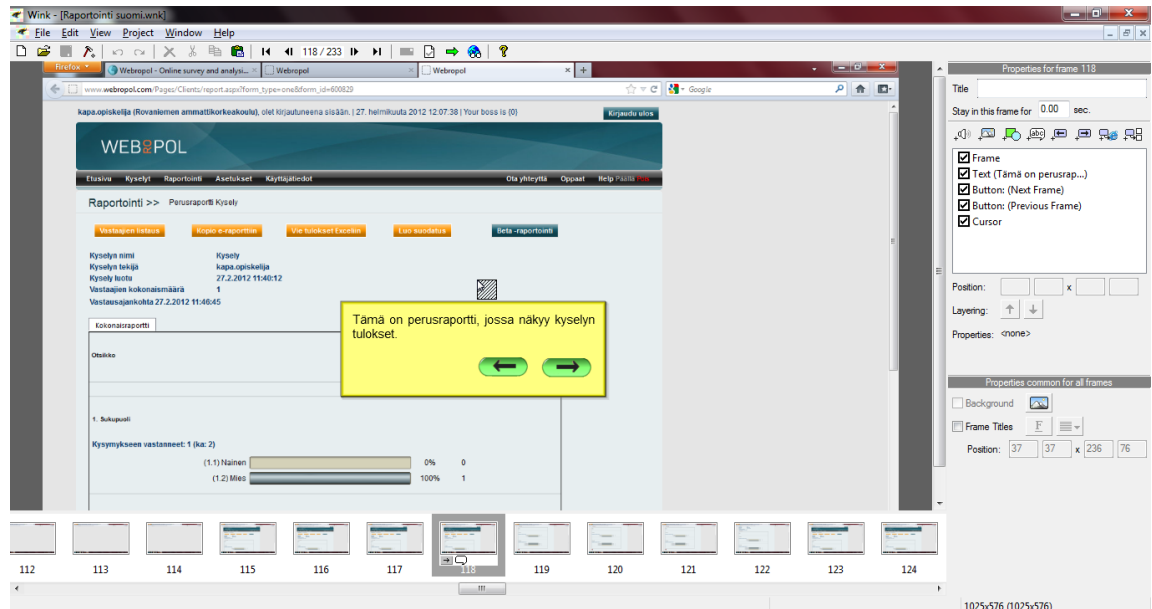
Wink - [Raportointi suomi.wnk]

File Edit View Project Window Help

118 / 233

Firefox
Webropol - Online survey and analysi...
Webropol
Webropol

www.webropol.com/Pages/Clients/report.aspx?form_type=one&form_id=600829

Google

kapa.opiskelija (Rovaniemen ammattikorkeakoulu), olet kirjautuneena sisään. | 27. helmikuuta 2012 12:07:38 | Your boss is (0)

Kirjaudu ulos

WEBROPOL

Etusivu Kyselyt Raportointi Asetukset Käyttäjätiedot Ota yhteyttä Oppaat Help

Raportointi >> Perusraportti Kysely

Vastaajien lataus Kopio e-raporttiin Vie tulokset Exceliin Luo suodatus Beta -raportointi

Kyselyn nimi Kysely
Kyselyn tekijä kapa.opiskelija
Kysely luotu 27.2.2012 11:40:12
Vastaajien kokonaismäärä 1
Vastausajankohta 27.2.2012 11:40:45

Kokonaisraportti

Otsikko

Tämä on perusraportti, jossa näkyy kyselyn tulokset.

1. Sukupuoli

Kysymykseen vastanneet: 1 (ka: 2)

| | | |
|---|---|---|
| (1.1) Nainen | 0% | 0 |
| (1.2) Mies | 100% | 1 |

Properties for frame 118

Title

Stay in this frame for 0.00 sec.

Frame
Text (Tämä on perusrap...)
Button: (Next Frame)
Button: (Previous Frame)
Cursor

Position: x

Layering:

Properties: <none>

Properties common for all frames

Background

Frame Titles

Position: 37 37 x 236 76

112 113 114 115 116 117 118 119 120 121 122 123 124

1025x576 (1025x576)